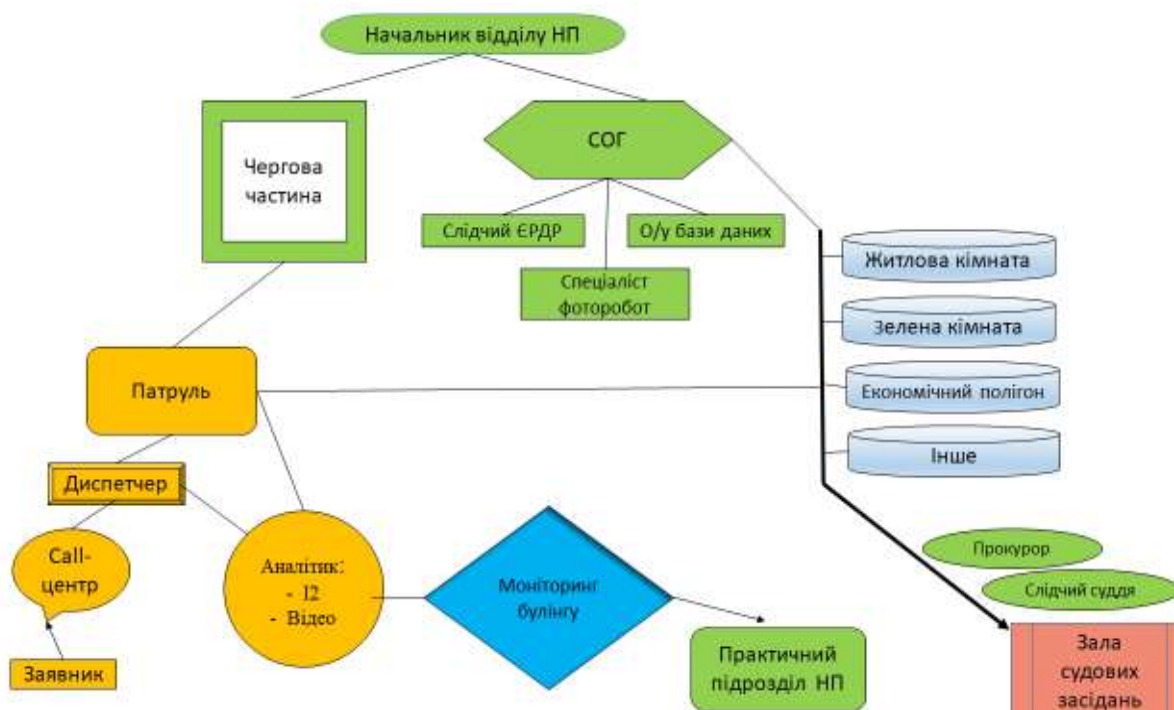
Начальник відділу НП

Чергова частина

СОГ

Слідчий ЄРДР

О/у бази даних

Спеціаліст фоторобот

Житлова кімната

Зелена кімната

Економічний полігон

Інше

Патруль

Диспетчер

Call-центр

Заявник

Аналітик:
- І2
- Відео

Моніторинг булінгу

Практичний підрозділ НП

Прокурор

Слідчий суддя

Зала судових засідань